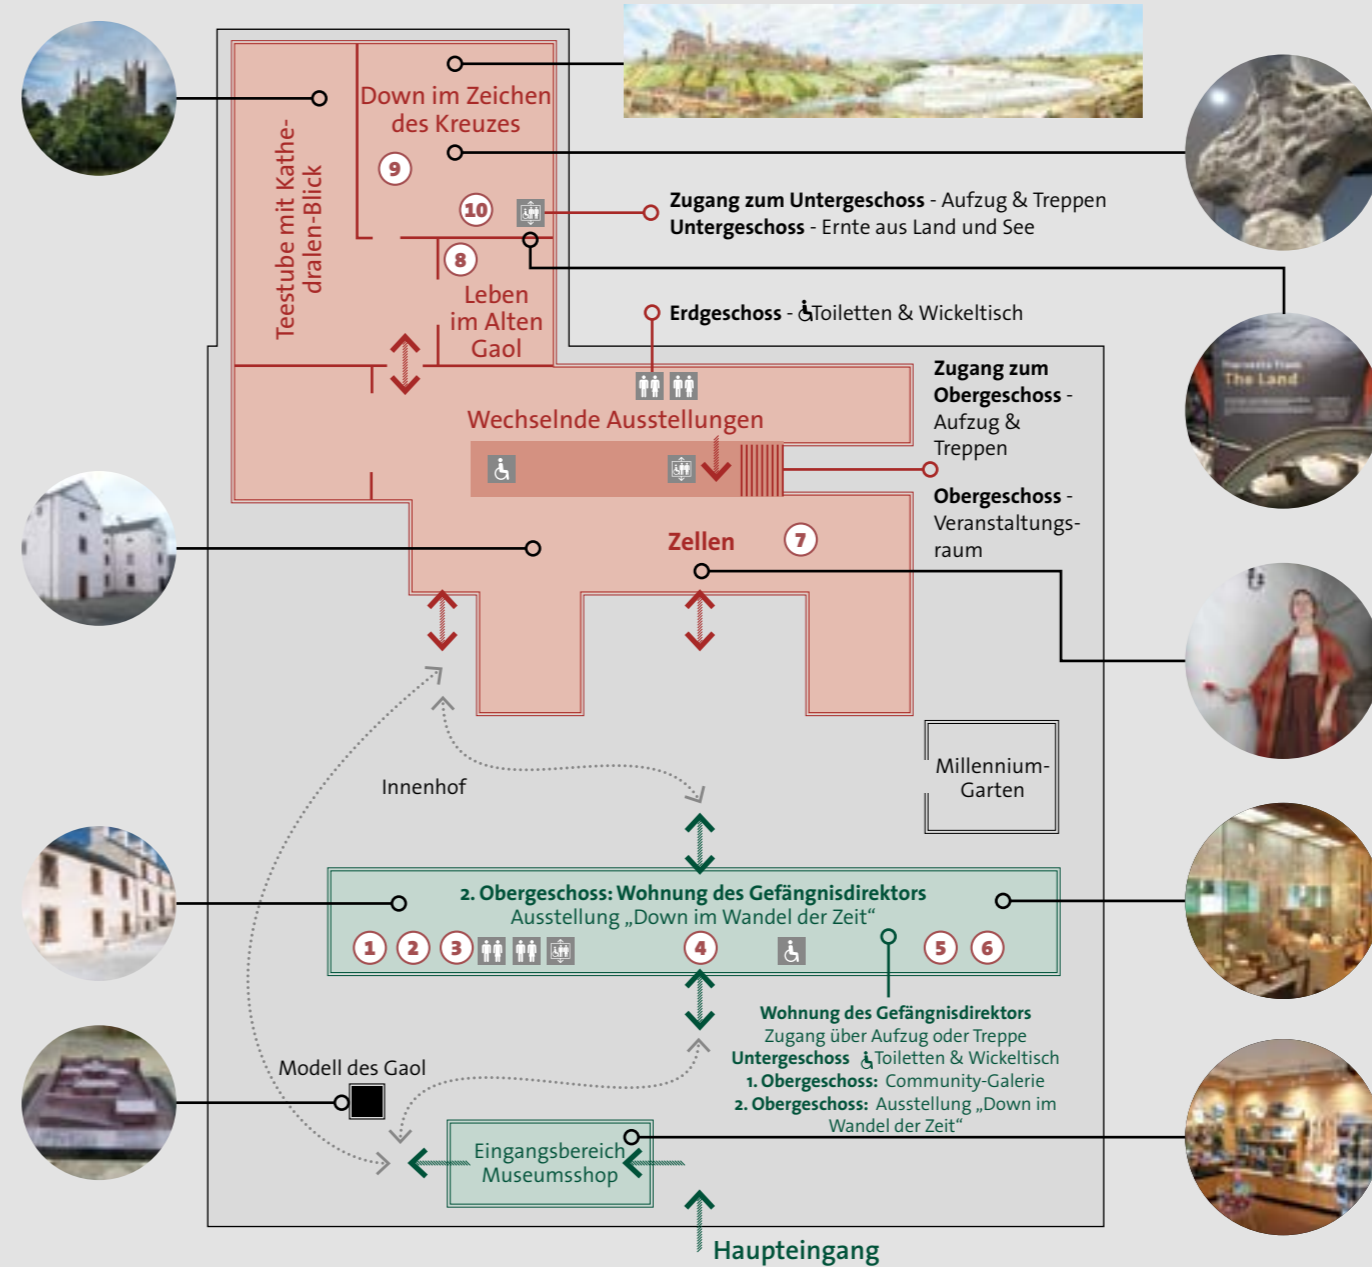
Down im Zeichen des Kreuzes

9

10

Teestube mit Kathedralen-Blick

8

Leben im Alten Gaol

**Zugang zum Untergeschoss** - Aufzug & Treppen
**Untergeschoss** - Ernte aus Land und See

**Erdgeschoss** - Toiletten & Wickeltisch

**Zugang zum Obergeschoss** - Aufzug & Treppen

**Obergeschoss** - Veranstaltungsraum

Wechselnde Ausstellungen

Zellen

7

The Land

Millennium-Garten

Innenhof

**2. Obergeschoss: Wohnung des Gefängnisdirektors**
Ausstellung „Down im Wandel der Zeit"

1 2 3 4 5 6

**Wohnung des Gefängnisdirektors**
Zugang über Aufzug oder Treppe
**Untergeschoss** Toiletten & Wickeltisch
**1. Obergeschoss:** Community-Galerie
**2. Obergeschoss:** Ausstellung „Down im Wandel der Zeit"

Modell des Gaol

Eingangsbereich Museumsshop

Haupteingang